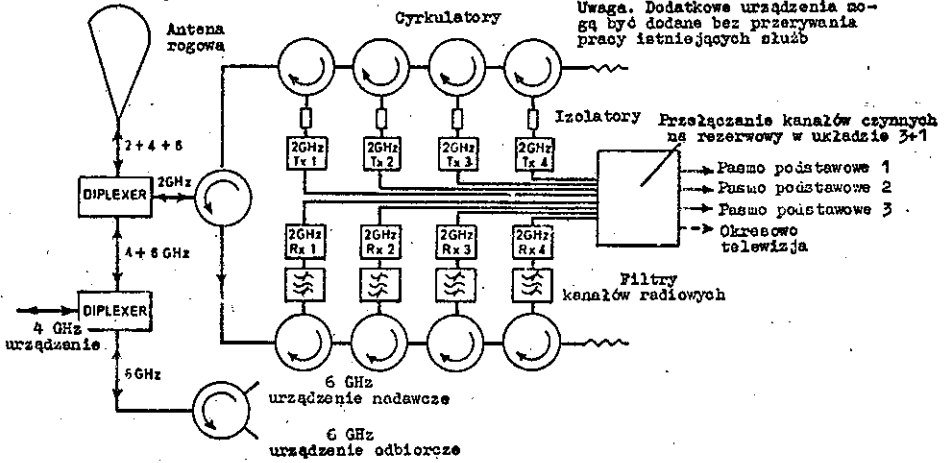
Antena rogowa

Cyrkulatory

Uwaga. Dodatkowe urządzenia mogą być dodane bez przerywania pracy istniejących służb

Izolatory

Przełączanie kanałów czynnych na rezerwowy w układzie 3+1

2 + 4 + 6

DIPLEXER

2GHz

2GHz Tx 1

2GHz Tx 2

2GHz Tx 3

2GHz Tx 4

Pasmo podstawowe 1

Pasmo podstawowe 2

Pasmo podstawowe 3

Okresowo telewizja

4 + 6 GHz

2GHz Rx 1

2GHz Rx 2

2GHz Rx 3

2GHz Rx 4

Filtry kanałów radiowych

DIPLEXER

4 GHz urządzenie

6GHz

6 GHz urządzenie nadawcze

6 GHz urządzenie odbiorcze